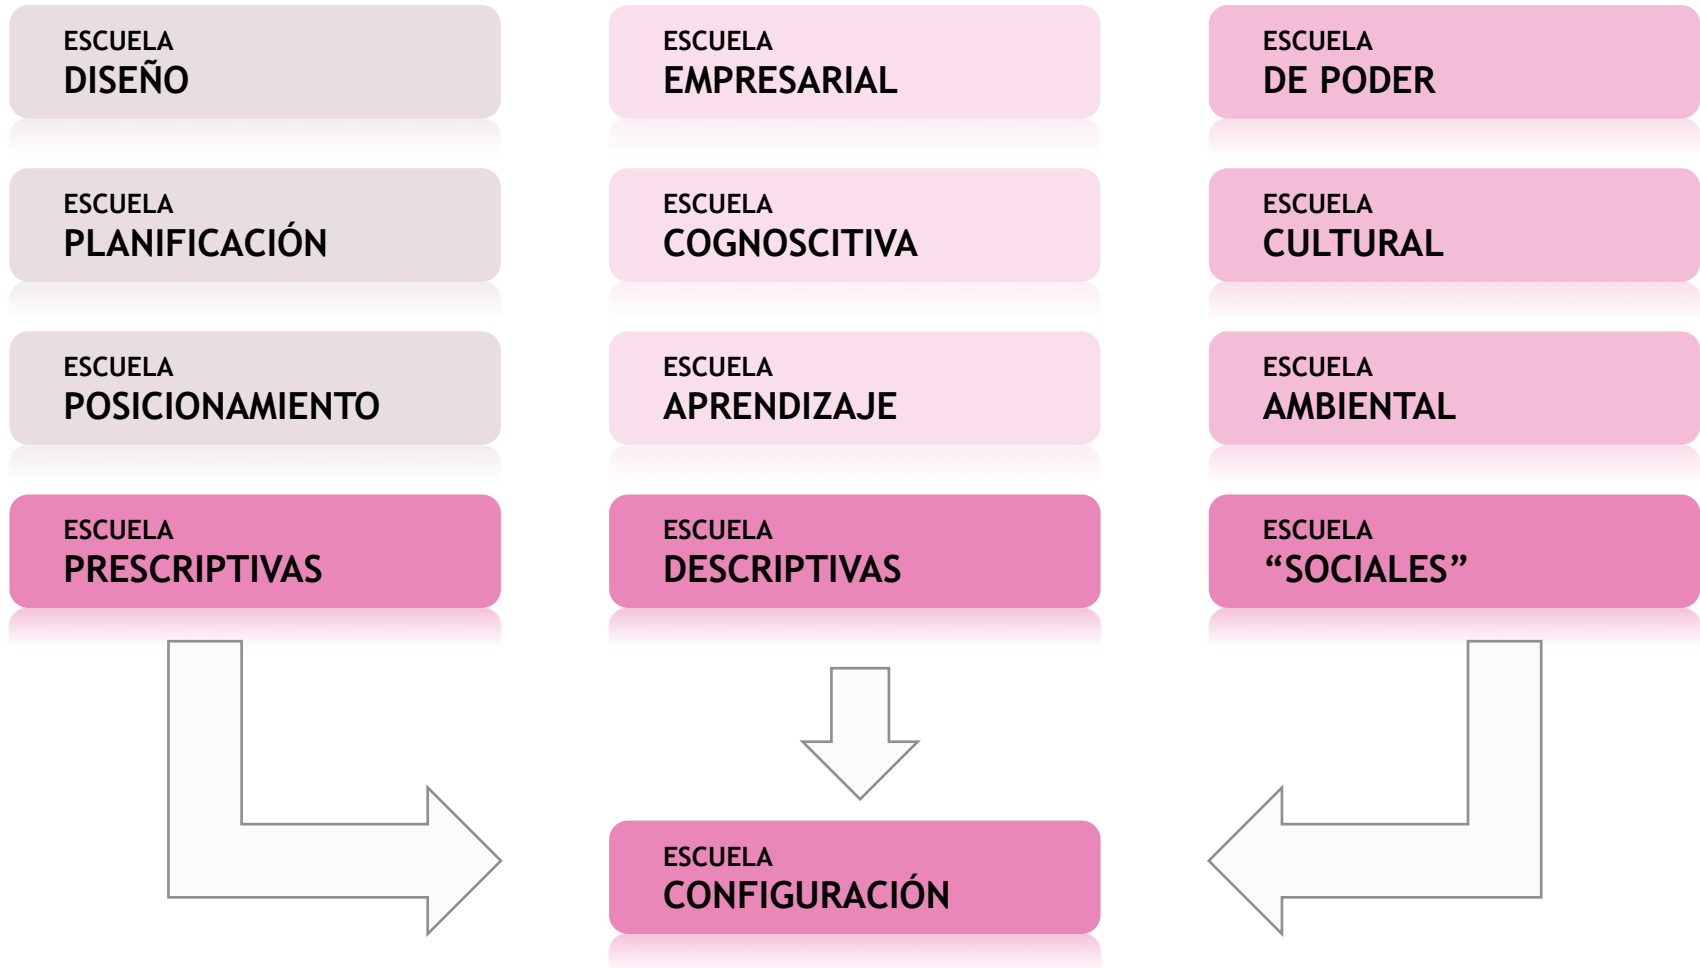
ESCUELA
DISEÑO

ESCUELA
PLANIFICACIÓN

ESCUELA
POSICIONAMIENTO

ESCUELA
PRESCRIPTIVAS

ESCUELA
EMPRESARIAL

ESCUELA
COGNOSCITIVA

ESCUELA
APRENDIZAJE

ESCUELA
DESCRIPTIVAS

ESCUELA
DE PODER

ESCUELA
CULTURAL

ESCUELA
AMBIENTAL

ESCUELA
“SOCIALES”

ESCUELA
CONFIGURACIÓN